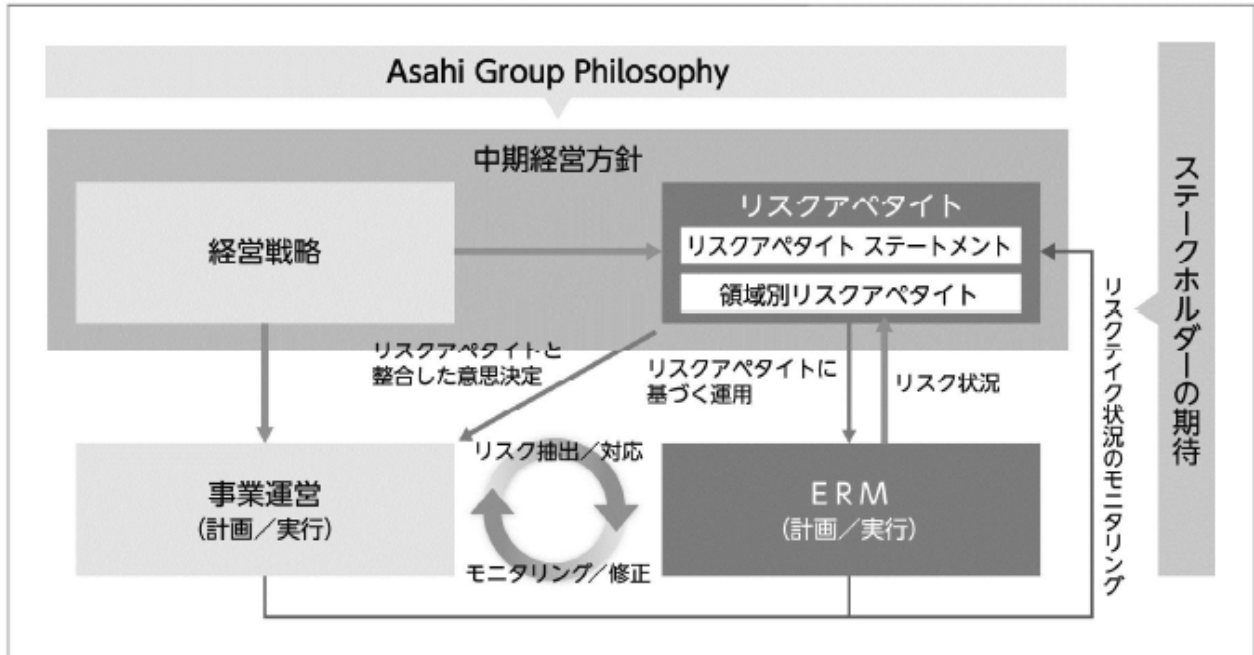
Asahi Group Philosophy

中期経営方針

経営戦略

リスクアペタイト

リスクアペタイト ステートメント

領域別リスクアペタイト

リスクアペタイトと整合した意思決定

リスクアペタイトに基づく運用

リスク状況

事業運営
(計画／実行)

リスク抽出／対応

モニタリング／修正

ERM
(計画／実行)

リスクテイク状況のモニタリング

ステークホルダーの期待